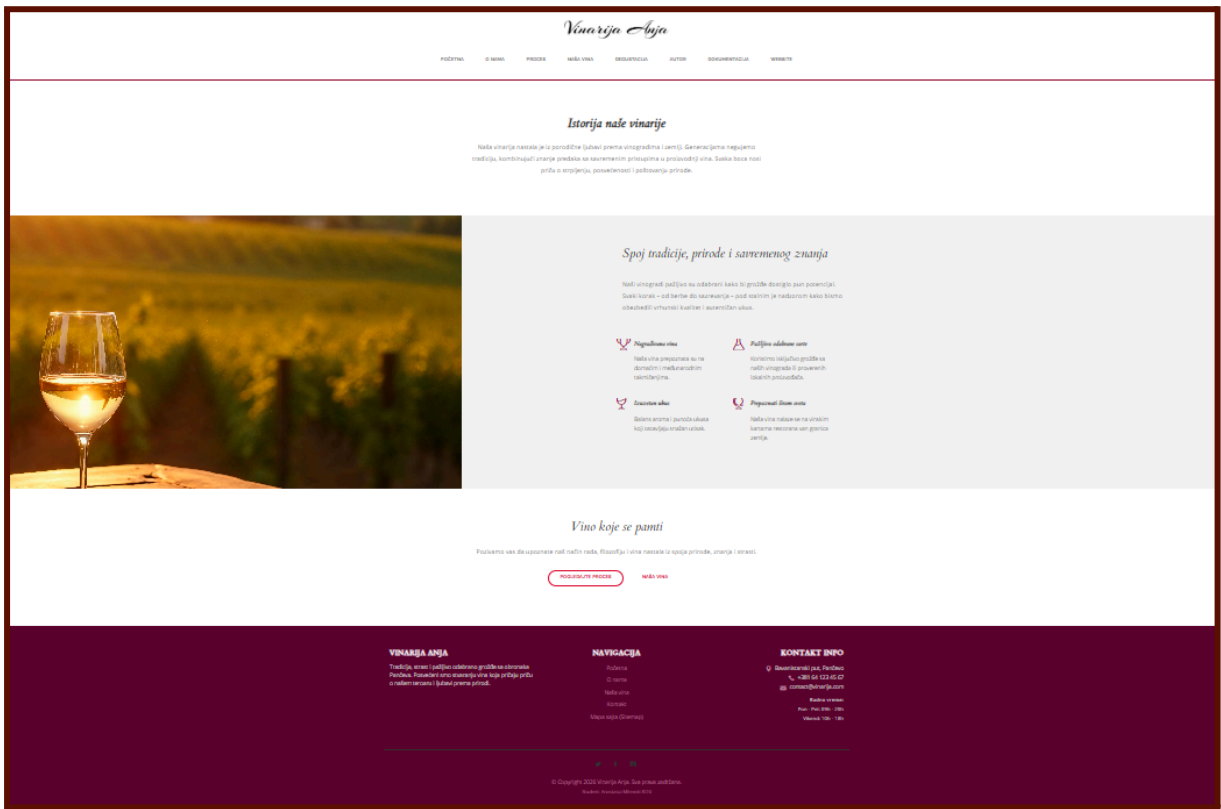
Vinarija Anja

POČETNA O NAMA PROCES NAŠA VINA DEGUSTACIJA AUTOR DOKUMENTACIJA WEBSITE

Istorija naše vinarije

Naša vinarija nastala je iz porodične ljubavi prema vinogradima i zemlji. Generacijama negujemo tradiciju, kombinujući znanje predaka sa savremenim pristupima u proizvodnji vina. Svaka boca nosi priču o strpljenju, posvećenosti i poštovanju prirode.

Spoj tradicije, prirode i savremenog znanja

Naši vinogradi pažljivo su odabrani kako bi grožđe dostiglo pun potencijal. Svaki korak – od berbe do sazrevanja – pod stalnim je nadzorom kako bismo obezbedili vrhunski kvalitet i autentičan ukus.

Nagrađivana vina
Naša vina prepoznata su na domaćim i međunarodnim takmičenjima.

Pažljivo odabrane sorte
Koristimo isključivo grožđe sa naših vinograda ili proverenih lokalnih proizvođača.

Izuzetan ukus
Balans aroma i punoće ukusa koji ostavljaju snažan utisak.

Prepoznati širom sveta
Naša vina nalaze se na vinskim kartama restorana van granica zemlje.

Vino koje se pamti

Pozivamo vas da upoznate naš način rada, filozofiju i vina nastala iz spoja prirode, znanja i strasti.

POGLEDAJTE PROCES NAŠA VINA

VINARIJA ANJA
Tradicija, strast i pažljivo odabrano grožđe sa obronaka Pančeva. Posvećeni smo stvaranju vina koja pričaju priču o našem terroaru i ljubavi prema prirodi.

NAVIGACIJA
Početna
O nama
Naša vina
Kontakt
Mapa sajta (Sitemap)

KONTAKT INFO
Banatskanski put, Pančevo
+381 64 123 45 67
contact@vinarija.com
Radno vreme:
Pon - Pet: 09h - 18h
Vikend: 10h - 14h

© Copyright 2026 Vinarija Anja. Sva prava zadržana.
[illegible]